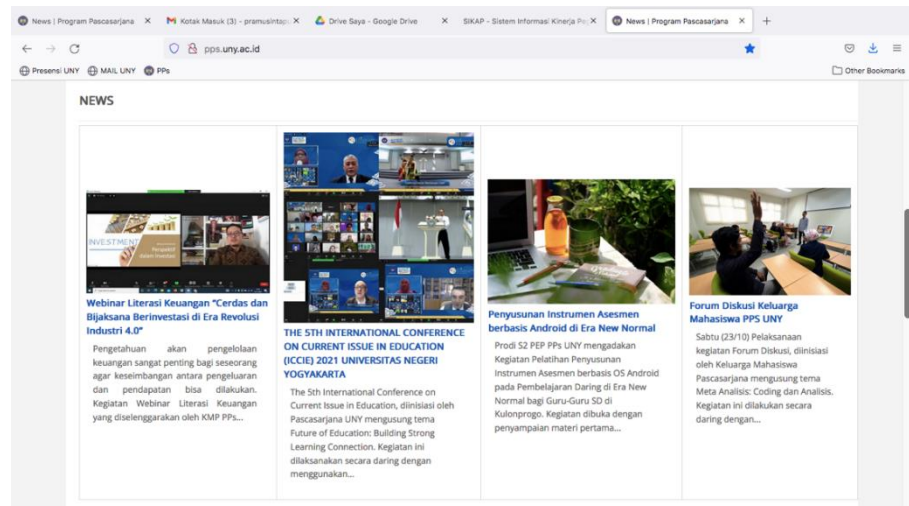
News | Program Pascasarjana ×
Kotak Masuk (3) - pramusintap ×
Drive Saya - Google Drive ×
SIKAP - Sistem Informasi Kinerja Pe ×
News | Program Pascasarjana ×
+

pps.uny.ac.id

Presensi UNY
MAIL UNY
PPs
Other Bookmarks

NEWS

INVESTMENT
Perspektif dalam Investasi

Webinar Literasi Keuangan "Cerdas dan Bijaksana Berinvestasi di Era Revolusi Industri 4.0"

Pengetahuan akan pengelolaan keuangan sangat penting bagi seseorang agar keseimbangan antara pengeluaran dan pendapatan bisa dilakukan. Kegiatan Webinar Literasi Keuangan yang diselenggarakan oleh KMP PPs...

THE 5TH INTERNATIONAL CONFERENCE ON CURRENT ISSUE IN EDUCATION (ICCIE) 2021 UNIVERSITAS NEGERI YOGYAKARTA

The 5th International Conference on Current Issue in Education, diinisiasi oleh Pascasarjana UNY mengusung tema Future of Education: Building Strong Learning Connection. Kegiatan ini dilaksanakan secara daring dengan menggunakan...

Penyusunan Instrumen Asesmen berbasis Android di Era New Normal

Prodi S2 PEP PPs UNY mengadakan Kegiatan Pelatihan Penyusunan Instrumen Asesmen berbasis OS Android pada Pembelajaran Daring di Era New Normal bagi Guru-Guru SD di Kulonprogo. Kegiatan dibuka dengan penyampaian materi pertama...

Forum Diskusi Keluarga Mahasiswa PPS UNY

Sabtu (23/10) Pelaksanaan kegiatan Forum Diskusi, diinisiasi oleh Keluarga Mahasiswa Pascasarjana mengusung tema Meta Analisis: Coding dan Analisis. Kegiatan ini dilakukan secara daring dengan...